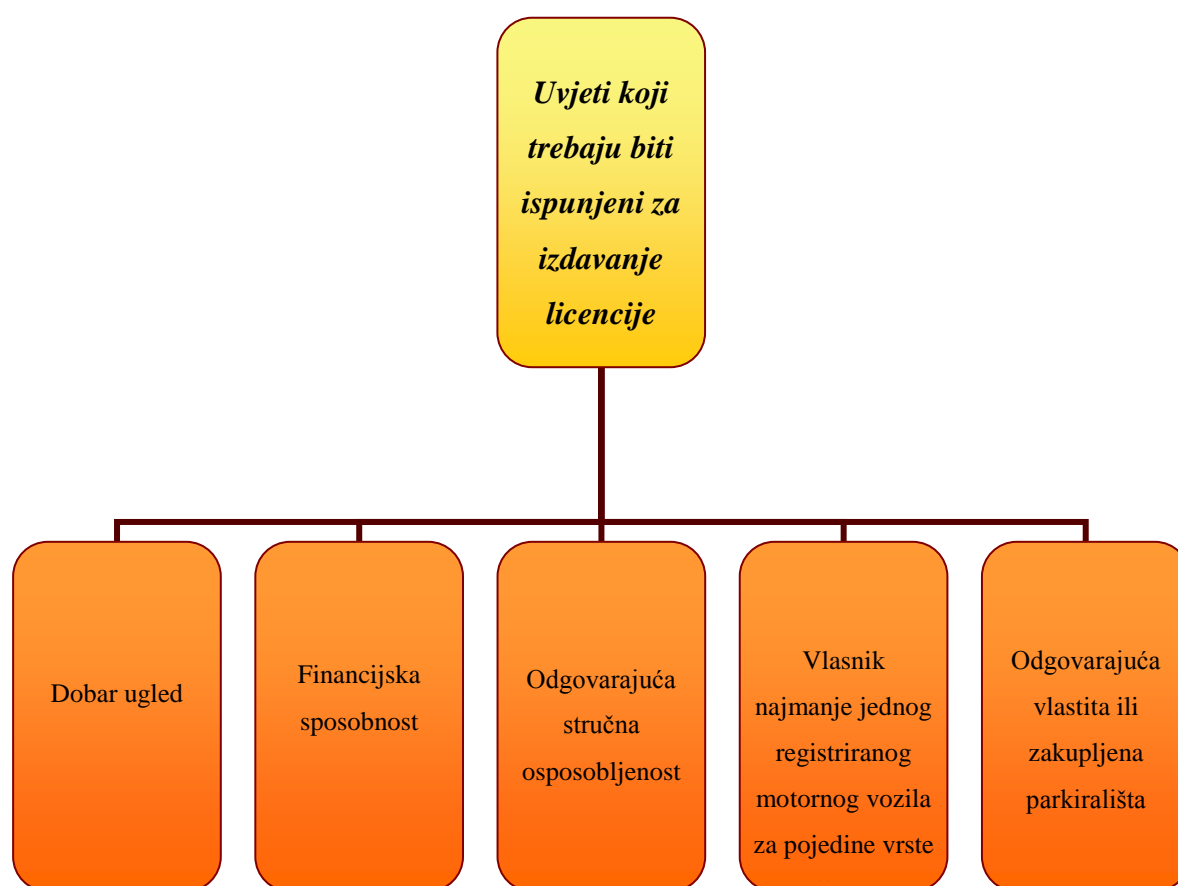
Uvjeti koji trebaju biti ispunjeni za izdavanje licencije

Dobar ugled

Financijska sposobnost

Odgovarajuća stručna osposobljenost

Vlasnik najmanje jednog registriranog motornog vozila za pojedine vrste

Odgovarajuća vlastita ili zakupljena parkirališta